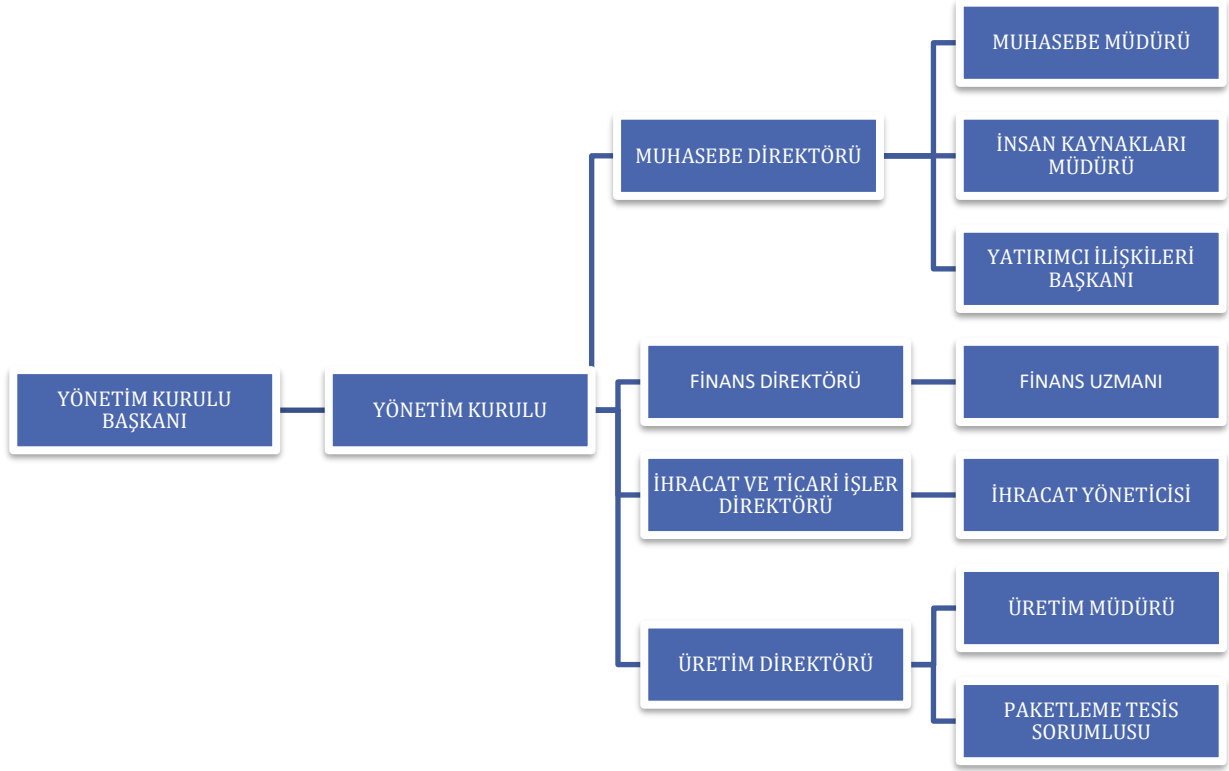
YÖNETİM KURULU BAŞKANI

YÖNETİM KURULU

MUHASEBE DİREKTÖRÜ

MUHASEBE MÜDÜRÜ

İNSAN KAYNAKLARI MÜDÜRÜ

YATIRIMCI İLİŞKİLERİ BAŞKANI

FİNANS DİREKTÖRÜ

FİNANS UZMANI

İHRACAT VE TİCARİ İŞLER DİREKTÖRÜ

İHRACAT YÖNETİCİSİ

ÜRETİM DİREKTÖRÜ

ÜRETİM MÜDÜRÜ

PAKETLEME TESİS SORUMLUSU